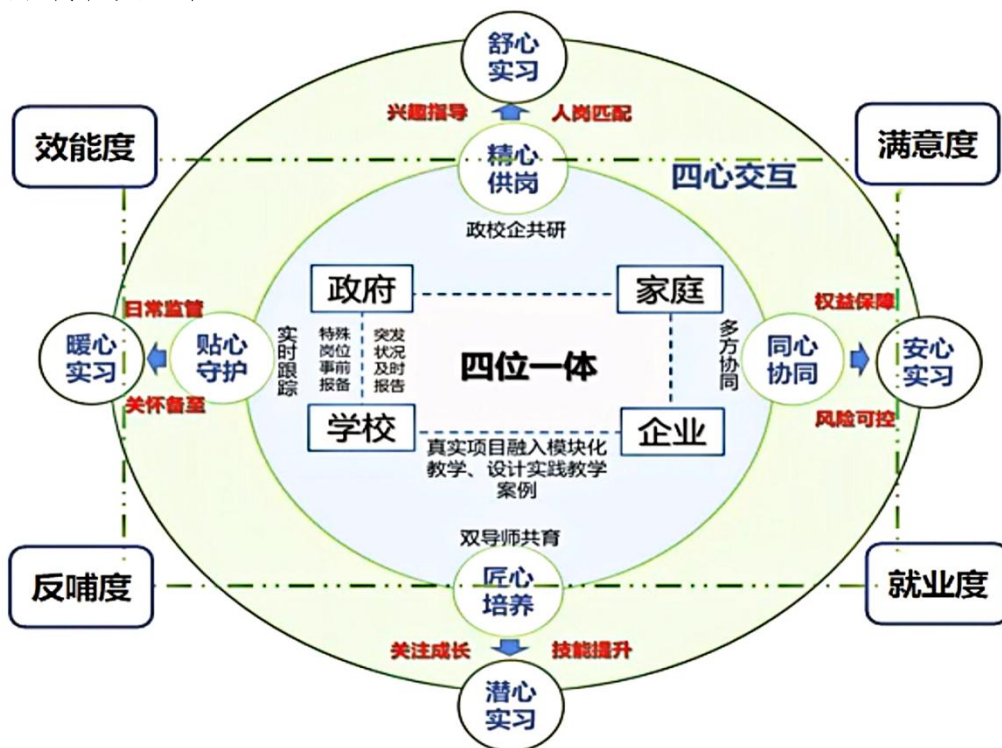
舒心实习

兴趣指导
人岗匹配

效能度

满意度

精心供岗

四心交互

政校企共研

政府

家庭

日常监管

权益保障

实时跟踪

特殊岗位事前报备

突发状况及时报告

多方协同

暖心实习

贴心守护

四位一体

同心协同

安心实习

关怀备至

风险可控

学校

企业

真实项目融入模块化教学、设计实践教学案例

双导师共育

反哺度

就业度

匠心培养

关注成长
技能提升

潜心实习